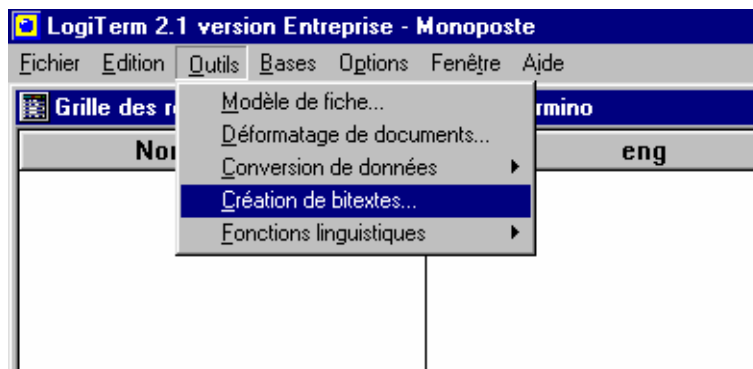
LogiTerm 2.1 version Entreprise - Monoposte

Fichier Edition Outils Bases Options Fenêtre Aide

Grille des r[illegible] rmino

Nor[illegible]

eng

Modèle de fiche...
Déformatage de documents...
Conversion de données
Création de bitextes...
Fonctions linguistiques